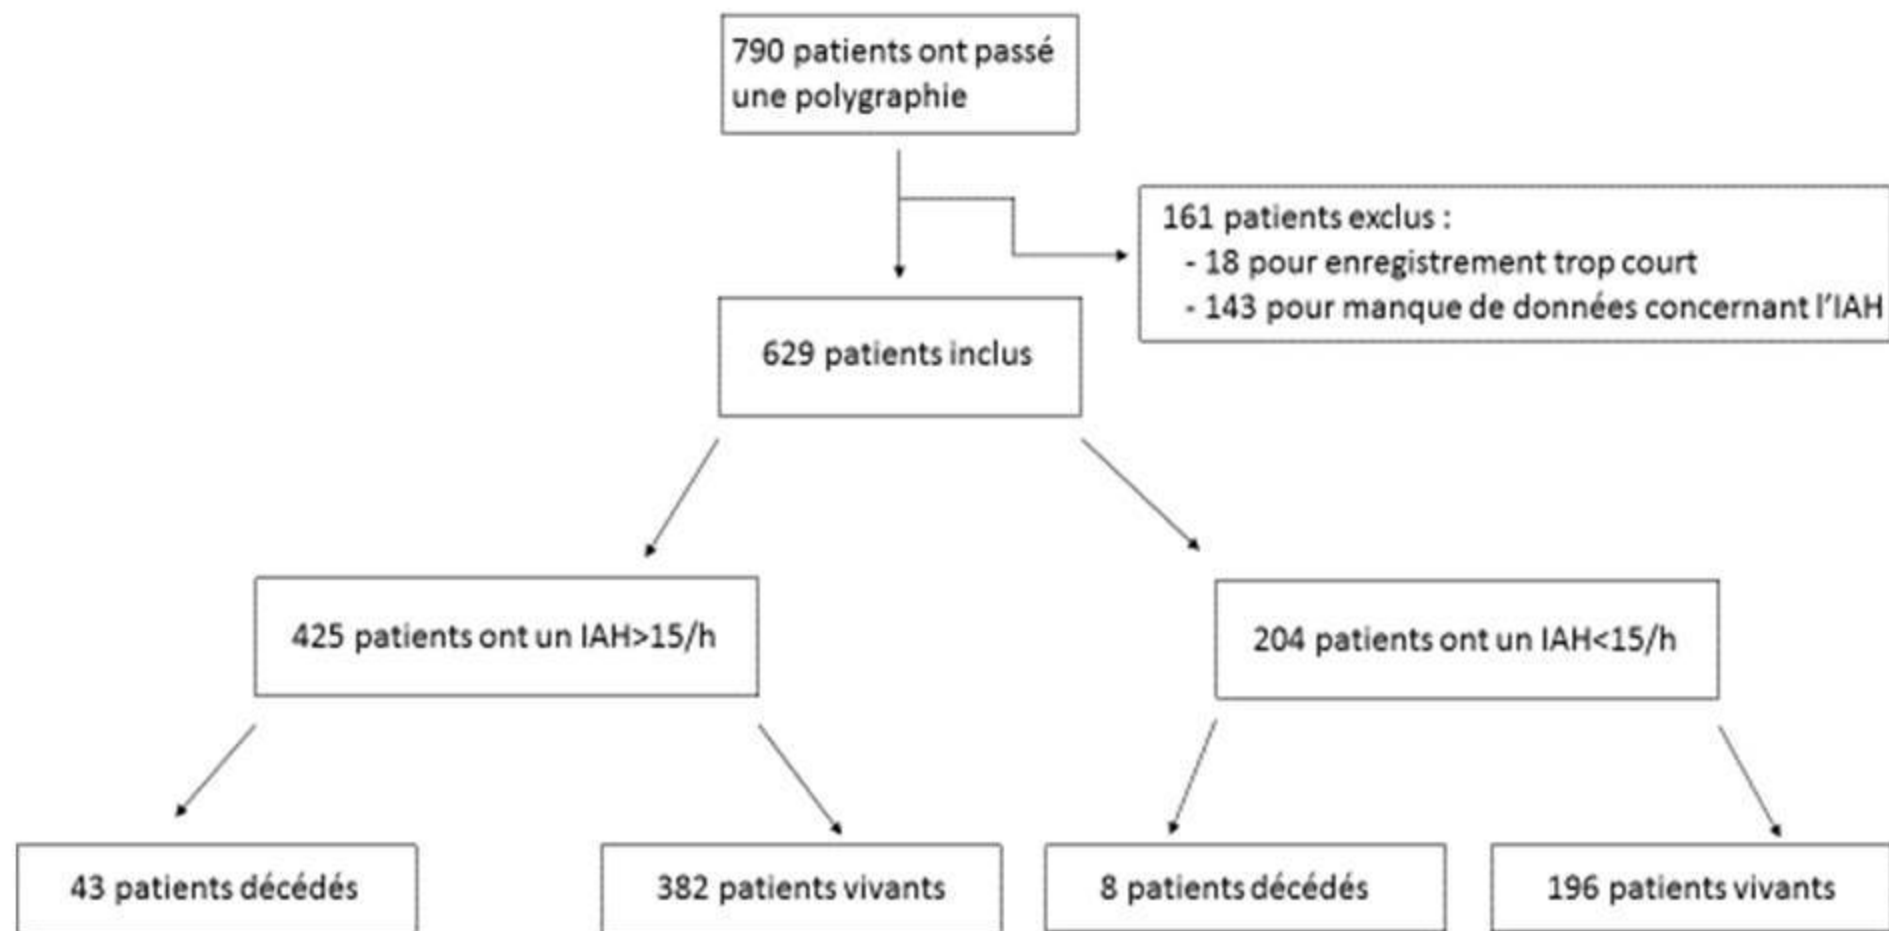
790 patients ont passé une polygraphie

161 patients exclus :
- 18 pour enregistrement trop court
- 143 pour manque de données concernant l'IAH

629 patients inclus

425 patients ont un IAH>15/h

204 patients ont un IAH<15/h

43 patients décédés

382 patients vivants

8 patients décédés

196 patients vivants